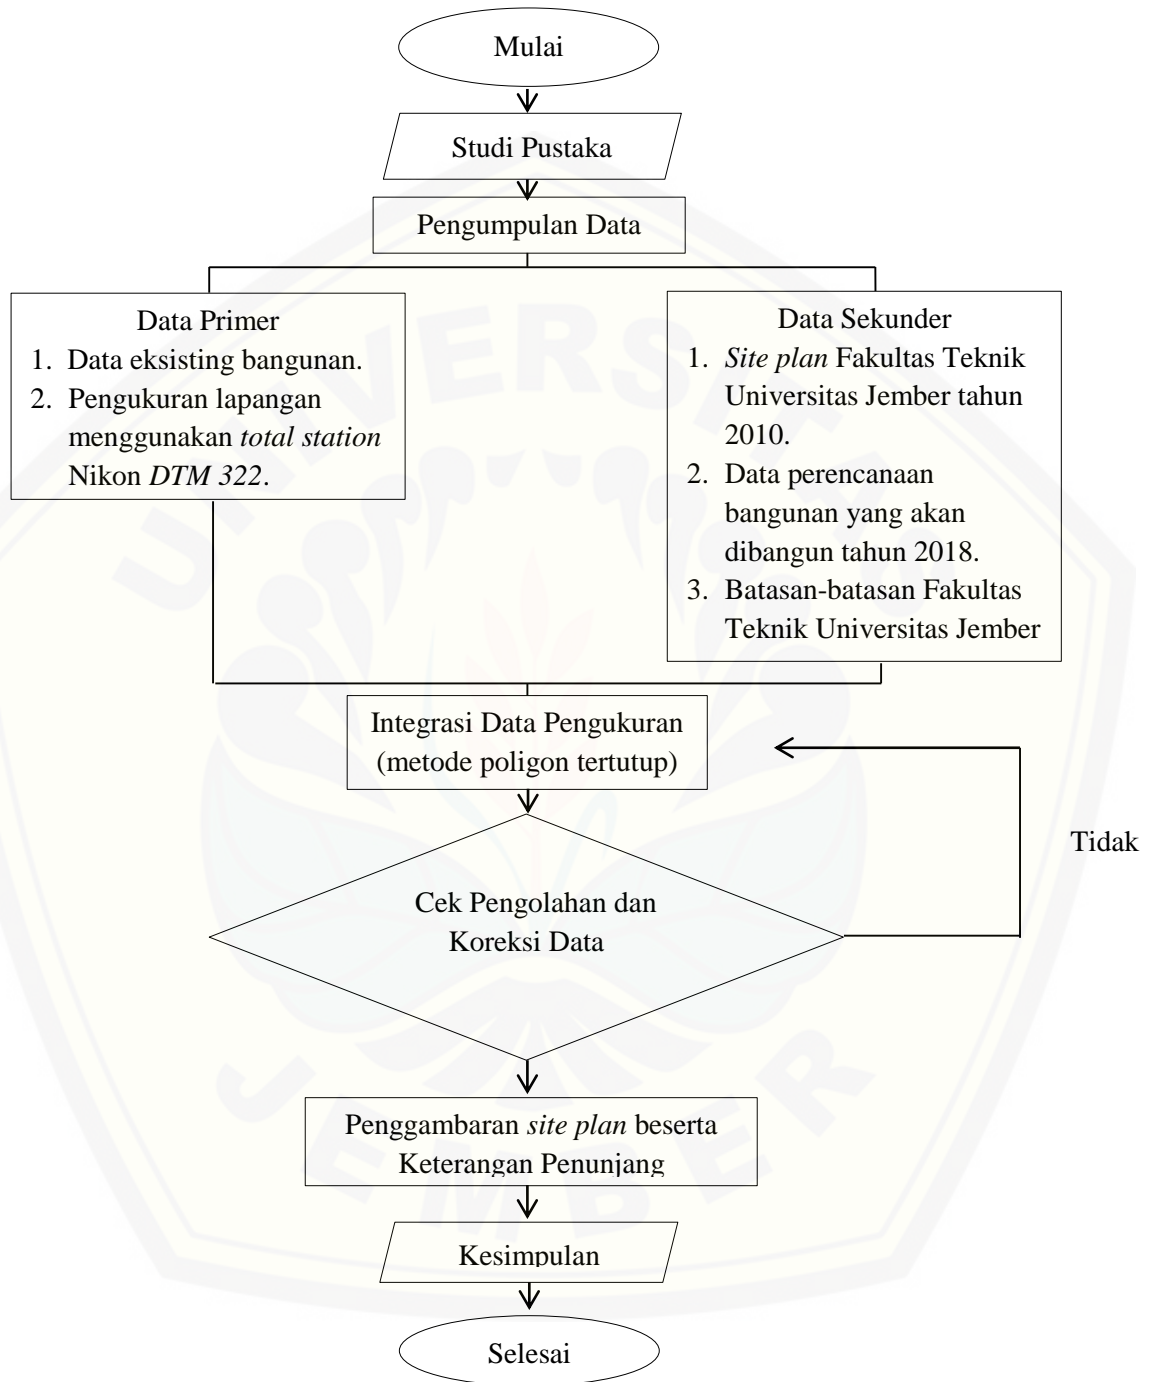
Mulai

Studi Pustaka

Pengumpulan Data

Data Primer
1. Data eksisting bangunan.
2. Pengukuran lapangan menggunakan total station Nikon DTM 322.

Data Sekunder
1. Site plan Fakultas Teknik Universitas Jember tahun 2010.
2. Data perencanaan bangunan yang akan dibangun tahun 2018.
3. Batasan-batasan Fakultas Teknik Universitas Jember

Integrasi Data Pengukuran (metode poligon tertutup)

Tidak

Cek Pengolahan dan Koreksi Data

Penggambaran site plan beserta Keterangan Penunjang

Kesimpulan

Selesai